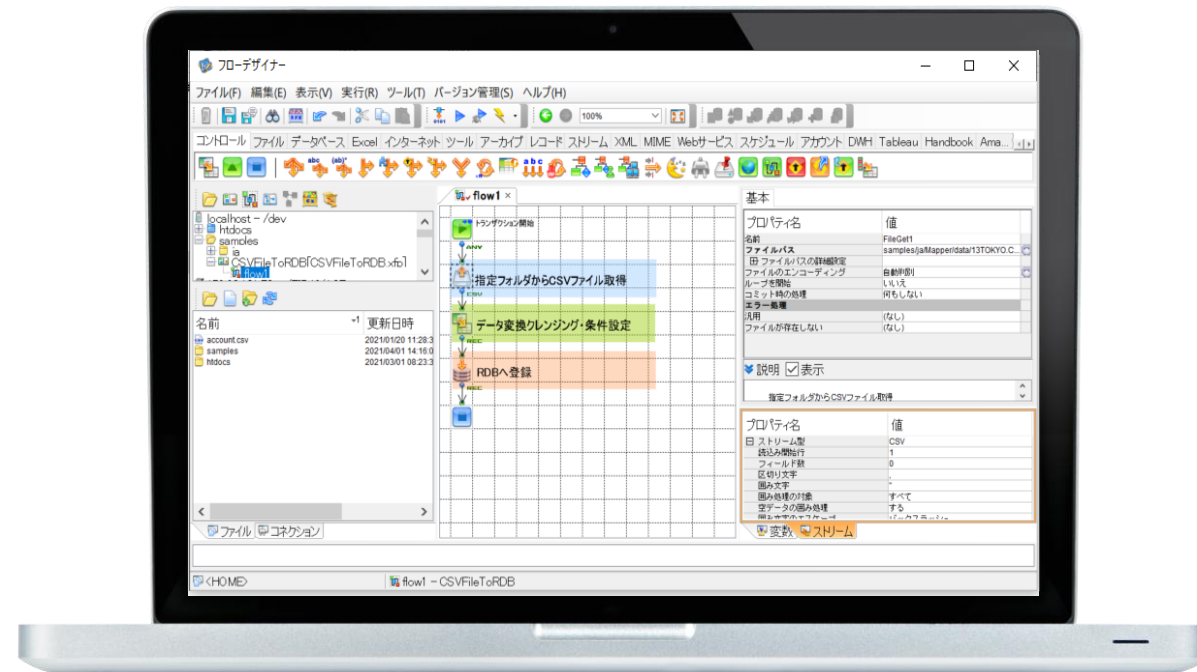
フローデザイナー

ファイル(F) 編集(E) 表示(V) 実行(R) ツール(T) バージョン管理(S) ヘルプ(H)

100%

コントロール ファイル データベース Excel インターネット ツール アーカイブ レコード ストリーム XML MIME Webサービス スケジュール アカウント DWH Tableau Handbook Ama...

localhost - /dev
htdocs
samples
ie
CSVFileToRDB[CSVFileToRDB.xfp]
flow1

| 名前 | 更新日時 |
|---|---|
| account.csv | 2021/01/20 11:28:3 |
| samples | 2021/04/01 14:16:0 |
| htdocs | 2021/03/01 08:23:3 |

ファイル コネクション

flow1 ×

トランザクション開始
ANY
指定フォルダからCSVファイル取得
CSV
データ変換クレンジング・条件設定
REC
RDBへ登録
REC

基本

| プロパティ名 | 値 |
|---|---|
| 名前 | FileGet1 |
| ファイルパス | samples/jaMapper/data/13TOKYO.C... |
| ⊞ ファイルパスの詳細設定 | |
| ファイルのエンコーディング | 自動判別 |
| ループを開始 | いいえ |
| コミット時の処理 | 何もしない |
| エラー処理 | |
| 汎用 | (なし) |
| ファイルが存在しない | (なし) |

説明 表示

指定フォルダからCSVファイル取得

| プロパティ名 | 値 |
|---|---|
| ⊟ ストリーム型 | CSV |
| 読込み開始行 | 1 |
| フィールド数 | 0 |
| 区切り文字 | , |
| 囲み文字 | " |
| 囲み処理の対象 | すべて |
| 空データの囲み処理 | する |

変数 ストリーム

<HOME>
flow1 - CSVFileToRDB